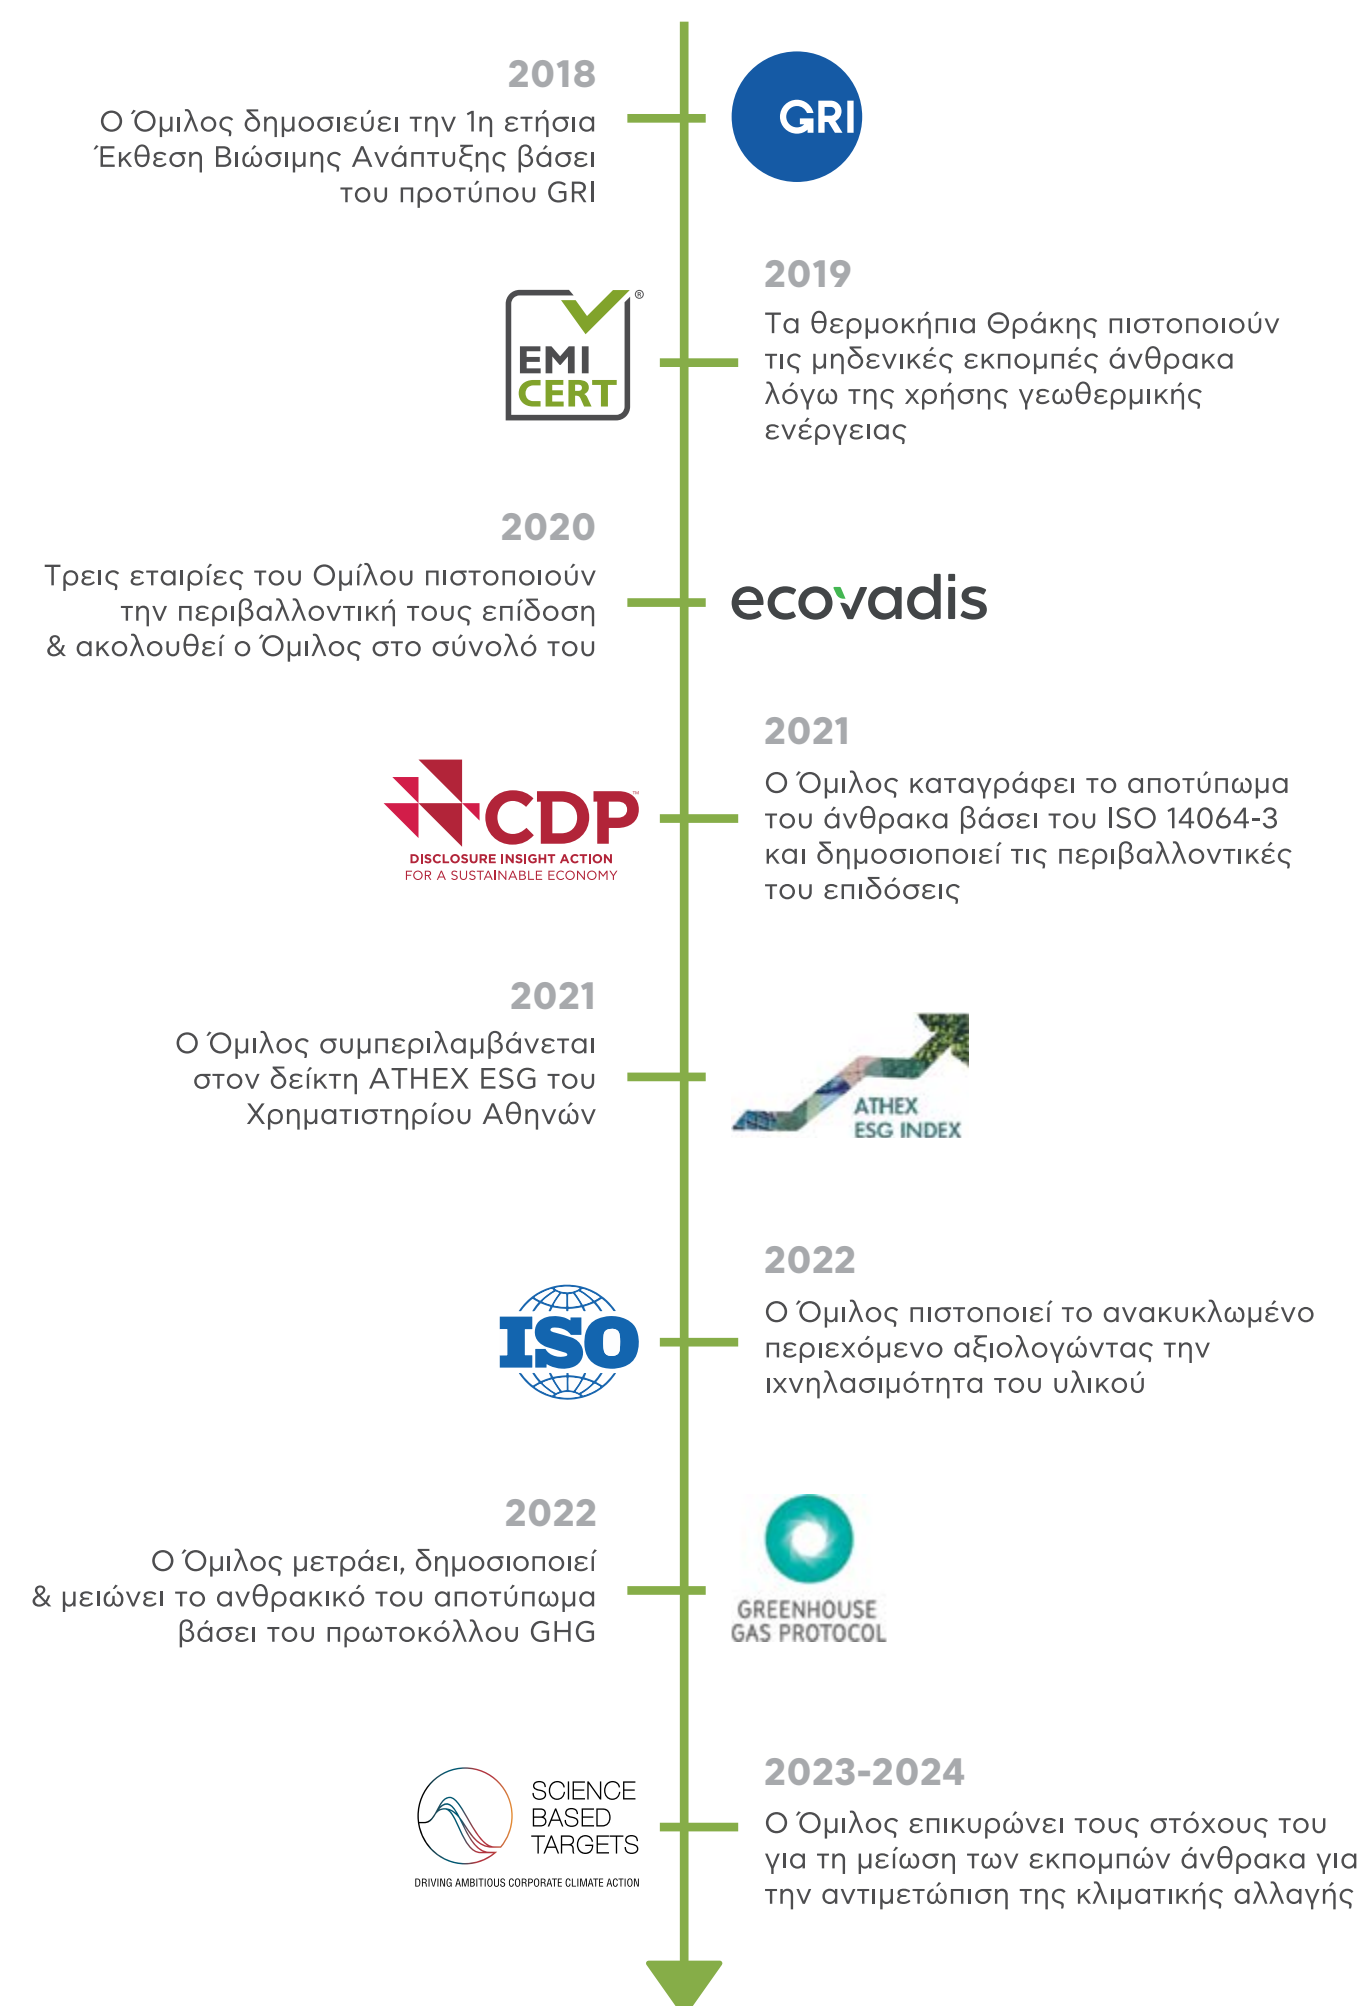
2018
Ο Όμιλος δημοσιεύει την 1η ετήσια Έκθεση Βιώσιμης Ανάπτυξης βάσει του προτύπου GRI

GRI

2019
Τα θερμοκήπια Θράκης πιστοποιούν τις μηδενικές εκπομπές άνθρακα λόγω της χρήσης γεωθερμικής ενέργειας

EMI CERT

2020
Τρεις εταιρίες του Ομίλου πιστοποιούν την περιβαλλοντική τους επίδοση & ακολουθεί ο Όμιλος στο σύνολό του

ecovadis

2021
Ο Όμιλος καταγράφει το αποτύπωμα του άνθρακα βάσει του ISO 14064-3 και δημοσιοποιεί τις περιβαλλοντικές του επιδόσεις

CDP
DISCLOSURE INSIGHT ACTION
FOR A SUSTAINABLE ECONOMY

2021
Ο Όμιλος συμπεριλαμβάνεται στον δείκτη ATHEX ESG του Χρηματιστηρίου Αθηνών

ATHEX
ESG INDEX

2022
Ο Όμιλος πιστοποιεί το ανακυκλωμένο περιεχόμενο αξιολογώντας την ιχνηλασιμότητα του υλικού

ISO

2022
Ο Όμιλος μετράει, δημοσιοποιεί & μειώνει το ανθρακικό του αποτύπωμα βάσει του πρωτοκόλλου GHG

GREENHOUSE
GAS PROTOCOL

2023-2024
Ο Όμιλος επικυρώνει τους στόχους του για τη μείωση των εκπομπών άνθρακα για την αντιμετώπιση της κλιματικής αλλαγής

SCIENCE
BASED
TARGETS
DRIVING AMBITIOUS CORPORATE CLIMATE ACTION